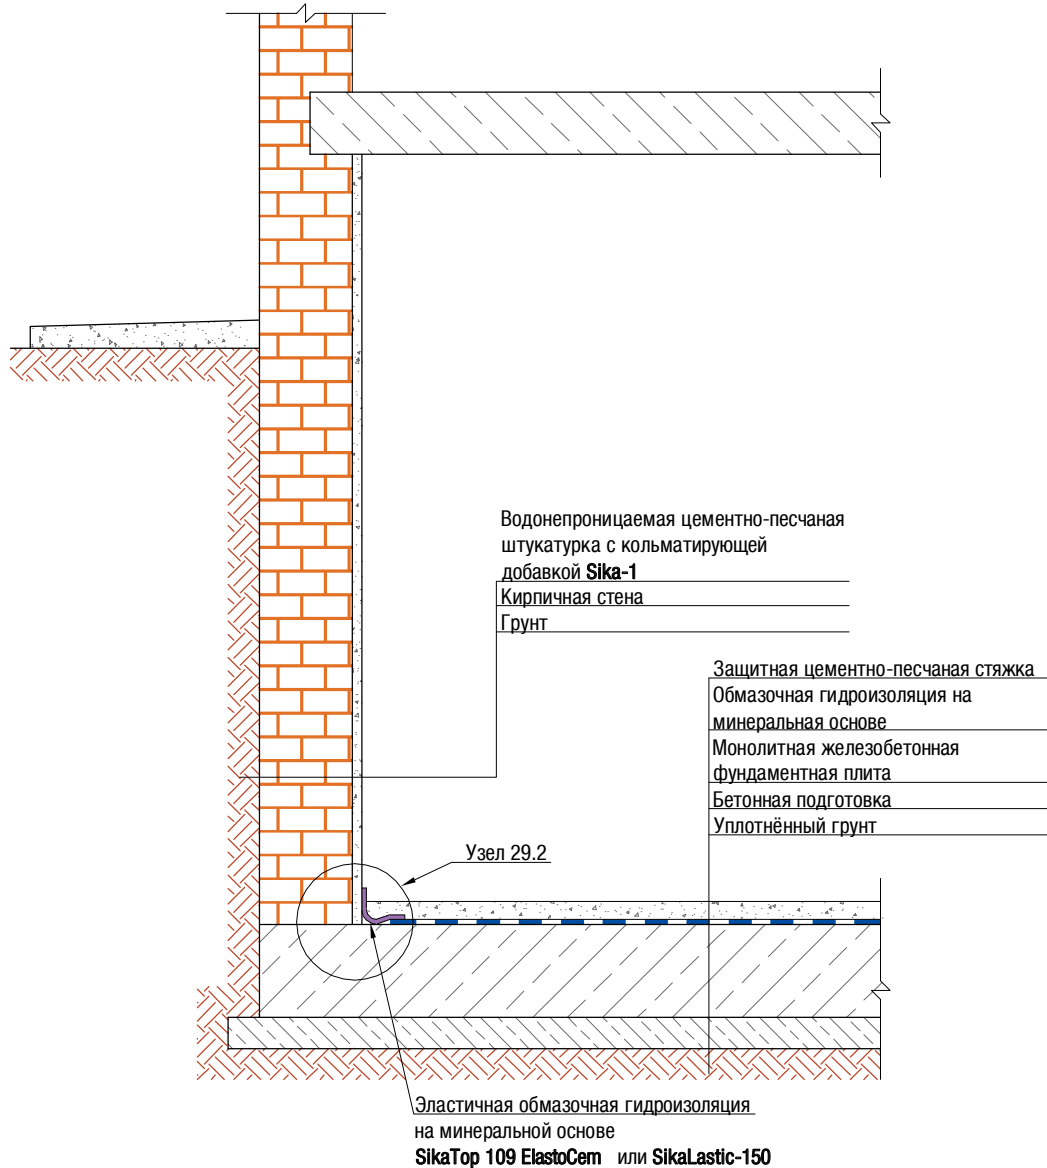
Водонепроницаемая цементно-песчаная штукатурка с кольматирующей добавкой Sika-1
Кирпичная стена
Грунт

Защитная цементно-песчаная стяжка
Обмазочная гидроизоляция на минеральная основе
Монолитная железобетонная фундаментная плита
Бетонная подготовка
Уплотнённый грунт

Узел 29.2

Эластичная обмазочная гидроизоляция на минеральной основе
SikaTop 109 ElastoCem или SikaLastic-150